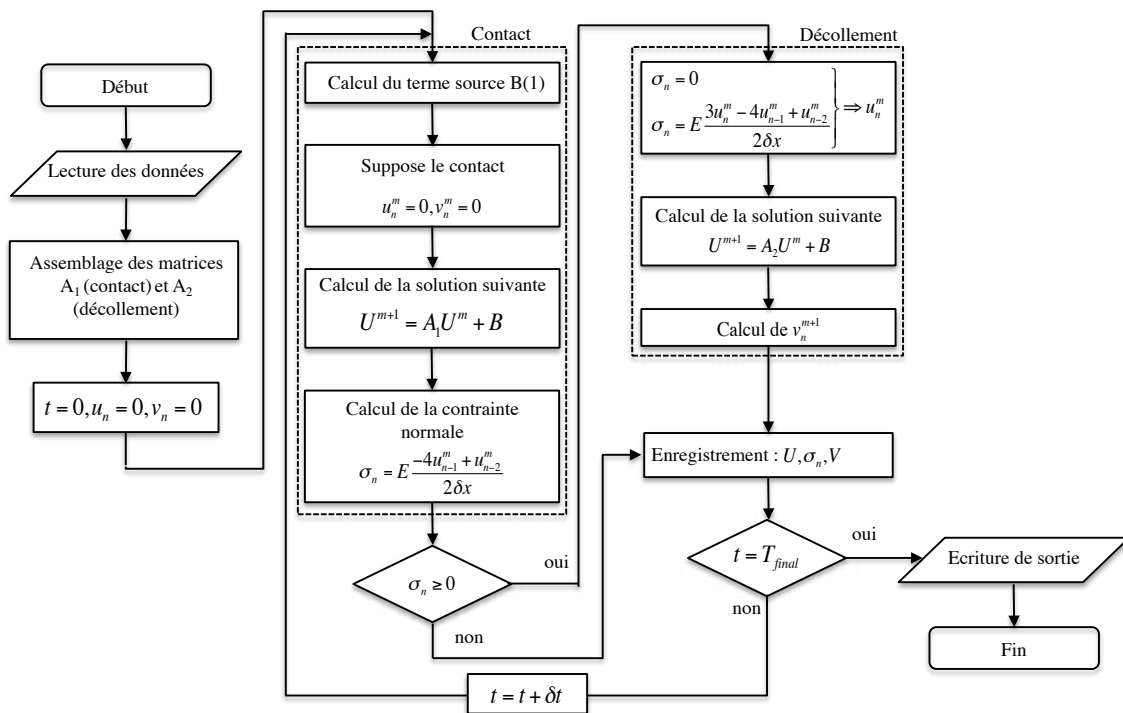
Début

Lecture des données

Assemblage des matrices $A_1$ (contact) et $A_2$ (décollement)

$t = 0, u_n = 0, v_n = 0$

Contact

Calcul du terme source B(1)

Suppose le contact

$u_n^m = 0, v_n^m = 0$

Calcul de la solution suivante

$U^{m+1} = A_1 U^m + B$

Calcul de la contrainte normale

$\sigma_n = E\frac{-4u_{n-1}^m + u_{n-2}^m}{2\delta x}$

$\sigma_n \geq 0$

oui

non

Décollement

$\left.\begin{array}{l}\sigma_n = 0 \\ \sigma_n = E\frac{3u_n^m - 4u_{n-1}^m + u_{n-2}^m}{2\delta x}\end{array}\right\} \Rightarrow u_n^m$

Calcul de la solution suivante

$U^{m+1} = A_2 U^m + B$

Calcul de $v_n^{m+1}$

Enregistrement : $U, \sigma_n, V$

$t = T_{final}$

oui

non

Ecriture de sortie

Fin

$t = t + \delta t$